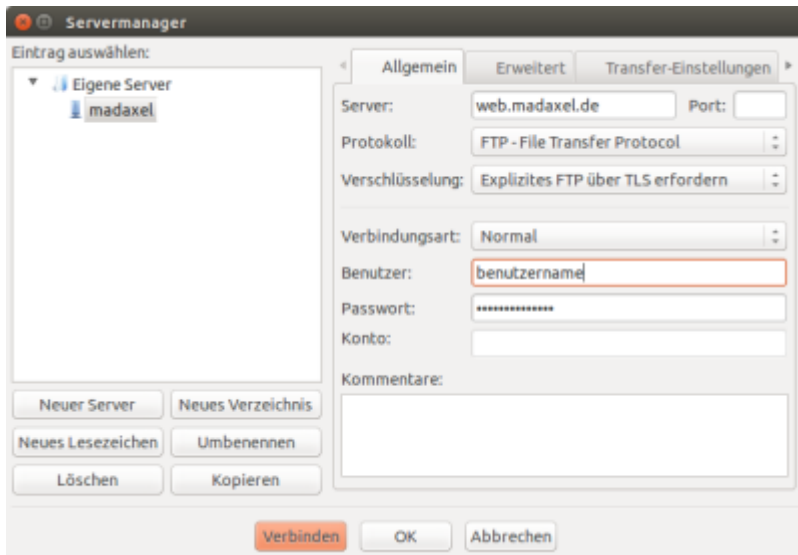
Servermanager

Eintrag auswählen:

Eigene Server
madaxel

Allgemein | Erweitert | Transfer-Einstellungen

Server: web.madaxel.de Port:
Protokoll: FTP - File Transfer Protocol
Verschlüsselung: Explizites FTP über TLS erfordern

Verbindungsart: Normal
Benutzer: benutzername
Passwort: •••••••••••••••
Konto:

Kommentare:

Neuer Server | Neues Verzeichnis
Neues Lesezeichen | Umbenennen
Löschen | Kopieren

Verbinden | OK | Abbrechen